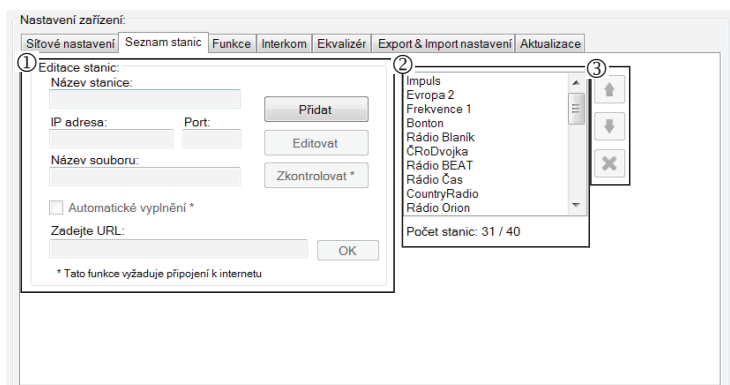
Nastavení zařízení:

Síťové nastavení | Seznam stanic | Funkce | Interkom | Ekvalizér | Export & Import nastavení | Aktualizace

①

Editace stanic:

Název stanice:

IP adresa:

Port:

Název souboru:

Přidat

Editovat

Zkontrolovat *

Automatické vyplnění *

Zadejte URL:

OK

* Tato funkce vyžaduje připojení k internetu

②

Impuls
Evropa 2
Frekvence 1
Bonton
Rádio Blaník
ČRoDvojka
Rádio BEAT
Rádio Čas
CountryRadio
Rádio Orion

Počet stanic: 31 / 40

③